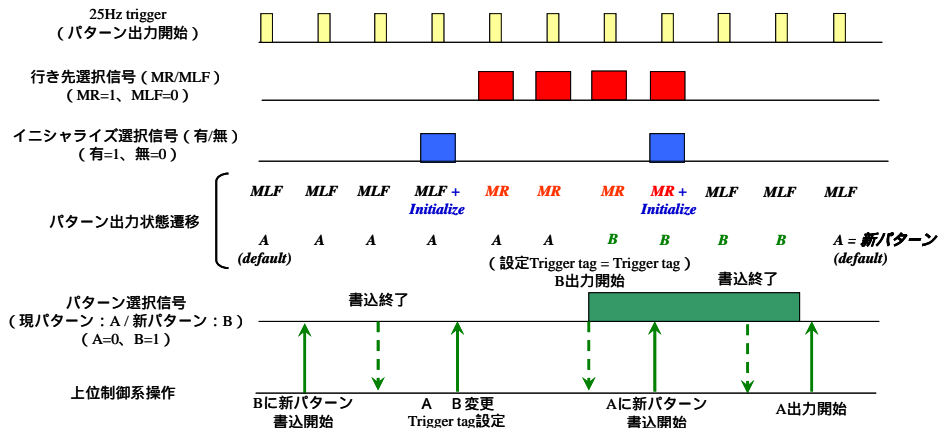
25Hz trigger
（パターン出力開始）

行き先選択信号（MR/MLF）
（MR=1、MLF=0）

イニシャライズ選択信号（有/無）
（有=1、無=0）

パターン出力状態遷移

MLF MLF MLF MLF + Initialize MR MR MR MR + Initialize MLF MLF MLF

A (default) A A A A A B B B B A = 新パターン (default)

（設定Trigger tag = Trigger tag）

パターン選択信号
（現パターン：A / 新パターン：B）
（A=0、B=1）

書込終了

B出力開始

書込終了

上位制御系操作

Bに新パターン
書込開始

A　B変更
Trigger tag設定

Aに新パターン
書込開始

A出力開始